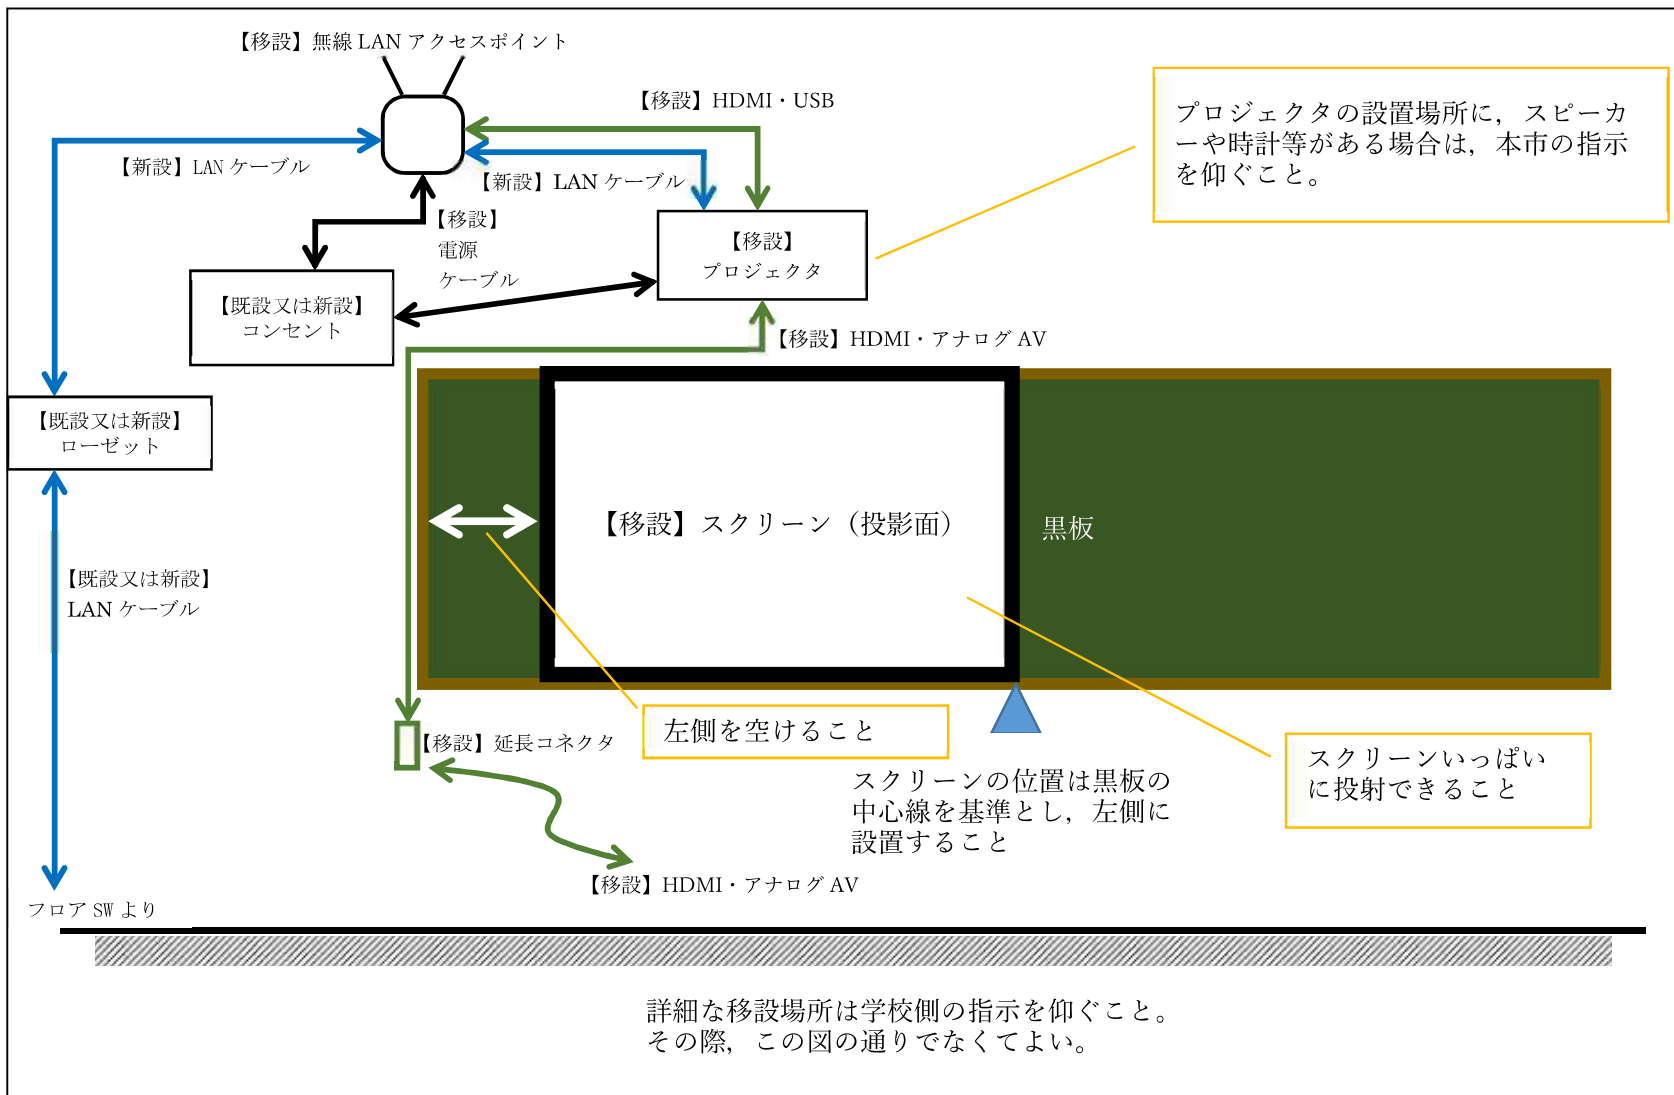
【移設】無線 LAN アクセスポイント

【移設】HDMI・USB

プロジェクタの設置場所に，スピーカーや時計等がある場合は，本市の指示を仰ぐこと。

【新設】LAN ケーブル

【新設】LAN ケーブル

【移設】
電源
ケーブル

【移設】
プロジェクタ

【既設又は新設】
コンセント

【移設】HDMI・アナログ AV

【既設又は新設】
ローゼット

【移設】スクリーン（投影面）

黒板

【既設又は新設】
LAN ケーブル

左側を空けること

【移設】延長コネクタ

スクリーンいっぱいに投射できること

スクリーンの位置は黒板の中心線を基準とし，左側に設置すること

【移設】HDMI・アナログ AV

フロア SW より

詳細な移設場所は学校側の指示を仰ぐこと。
その際，この図の通りでなくてよい。